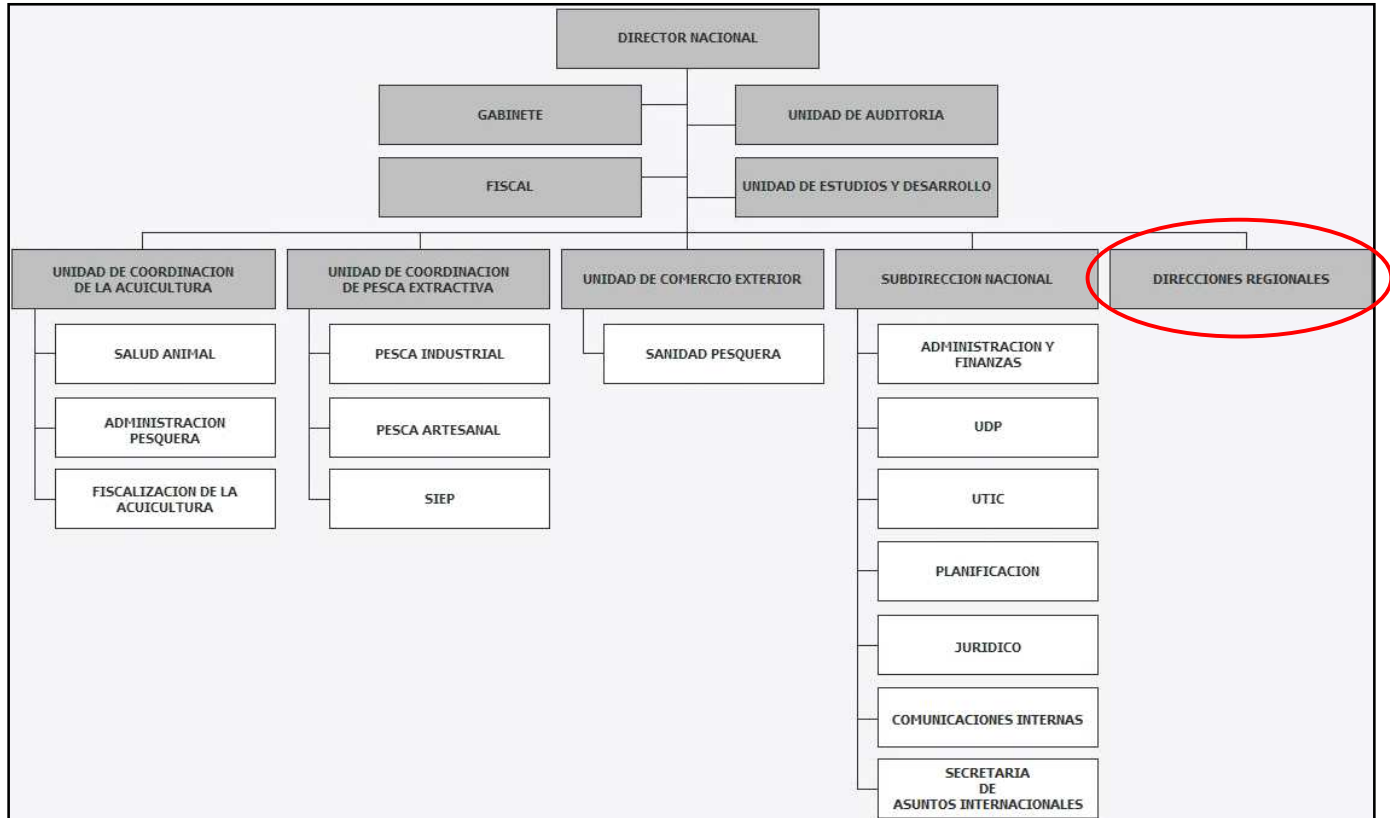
DIRECTOR NACIONAL

GABINETE

UNIDAD DE AUDITORIA

FISCAL

UNIDAD DE ESTUDIOS Y DESARROLLO

UNIDAD DE COORDINACION DE LA ACUICULTURA

SALUD ANIMAL

ADMINISTRACION PESQUERA

FISCALIZACION DE LA ACUICULTURA

UNIDAD DE COORDINACION DE PESCA EXTRACTIVA

PESCA INDUSTRIAL

PESCA ARTESANAL

SIEP

UNIDAD DE COMERCIO EXTERIOR

SANIDAD PESQUERA

SUBDIRECCION NACIONAL

ADMINISTRACION Y FINANZAS

UDP

UTIC

PLANIFICACION

JURIDICO

COMUNICACIONES INTERNAS

SECRETARIA DE ASUNTOS INTERNACIONALES

DIRECCIONES REGIONALES